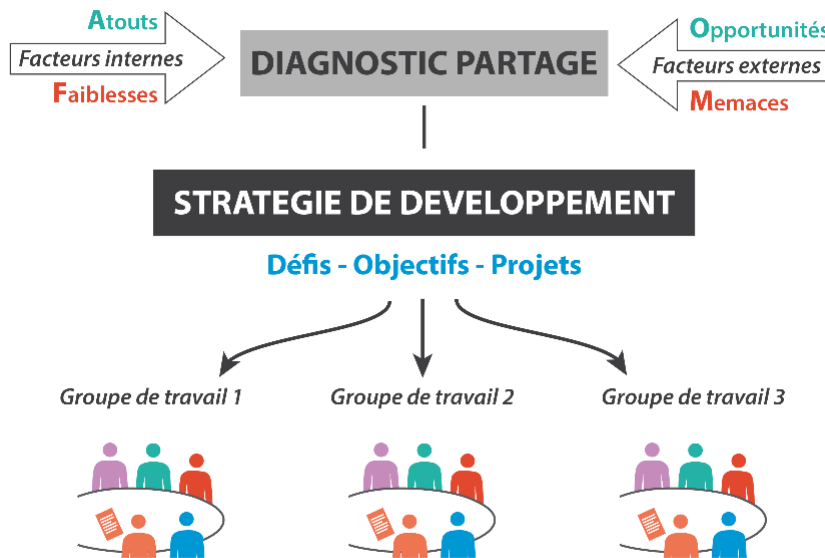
Atouts
Facteurs internes
Faiblesses

DIAGNOSTIC PARTAGE

Opportunités
Facteurs externes
Memaces

STRATEGIE DE DEVELOPPEMENT

Défis - Objectifs - Projets

Groupe de travail 1

Groupe de travail 2

Groupe de travail 3